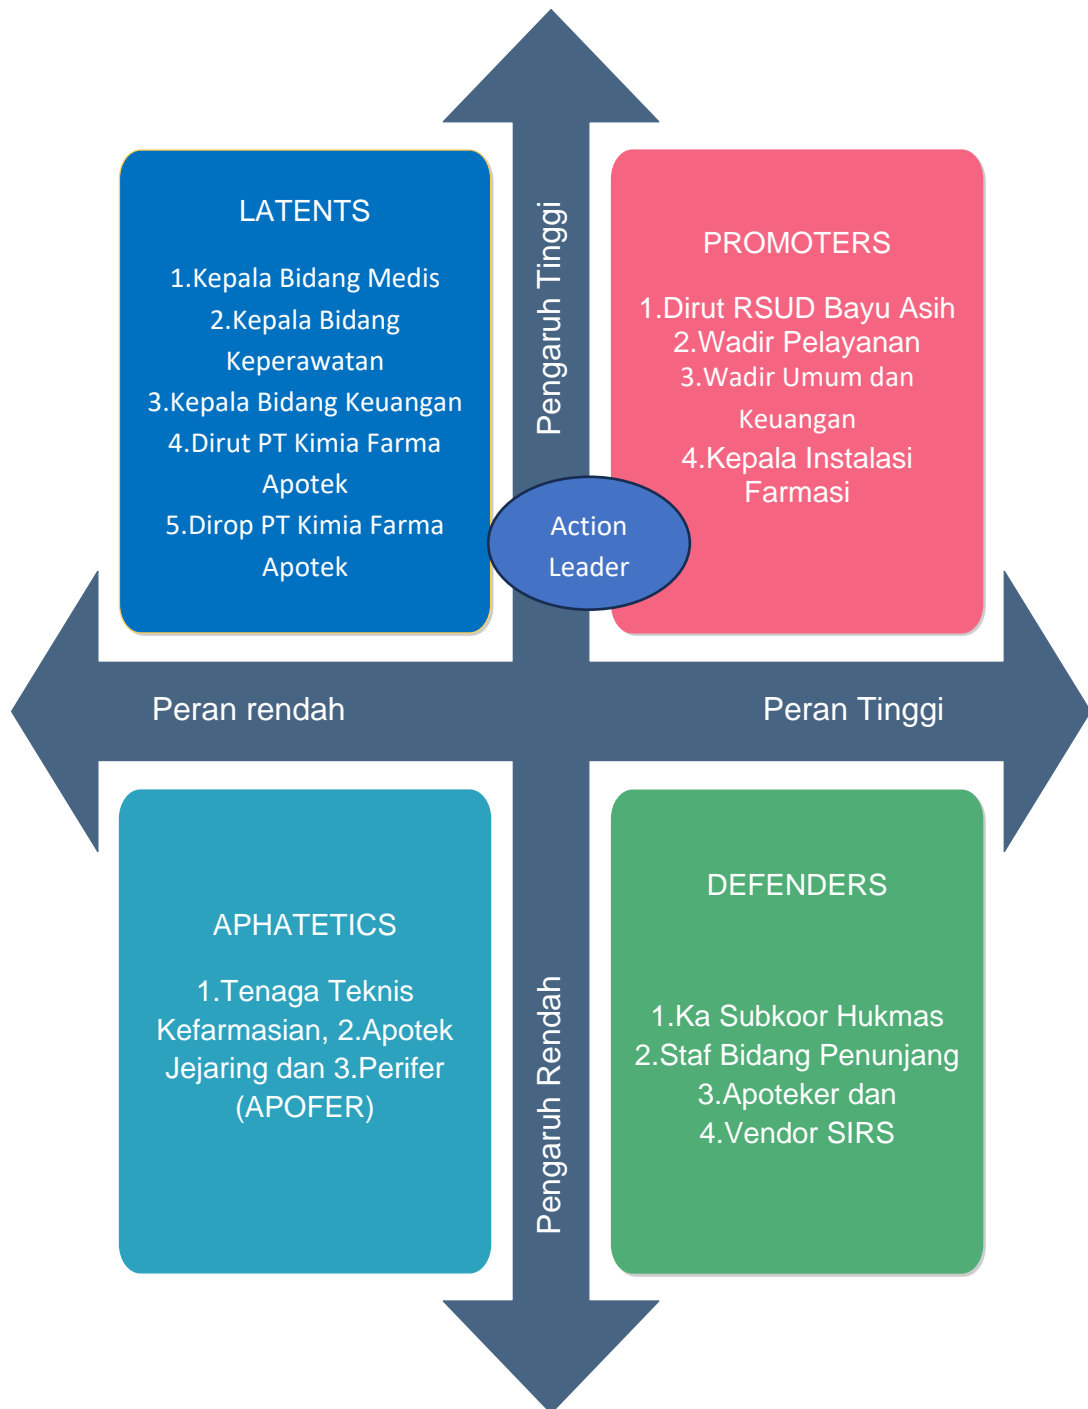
LATENTS

1.Kepala Bidang Medis
2.Kepala Bidang Keperawatan
3.Kepala Bidang Keuangan
4.Dirut PT Kimia Farma Apotek
5.Dirop PT Kimia Farma Apotek

Pengaruh Tinggi

PROMOTERS

1.Dirut RSUD Bayu Asih
2.Wadir Pelayanan
3.Wadir Umum dan Keuangan
4.Kepala Instalasi Farmasi

Action Leader

Peran rendah

Peran Tinggi

APHATETICS

1.Tenaga Teknis Kefarmasian, 2.Apotek Jejaring dan 3.Perifer (APOFER)

Pengaruh Rendah

DEFENDERS

1.Ka Subkoor Hukmas
2.Staf Bidang Penunjang
3.Apoteker dan
4.Vendor SIRS